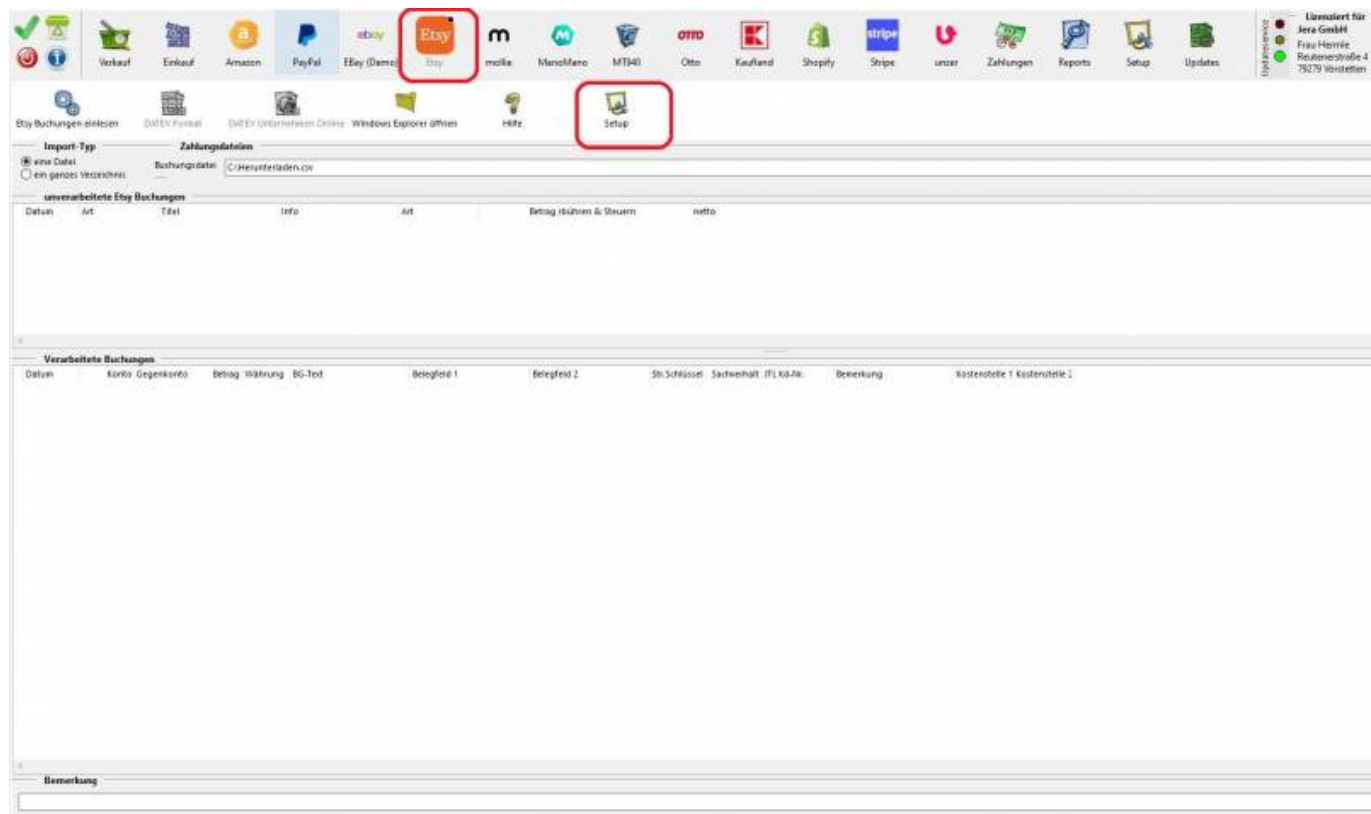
Verkauf Einkauf Amazon PayPal Ebay (Demo) Etsy Etsy mollie ManoMano MT940 Otto Kaufland Shopify Stripe unzer Zahlungen Reports Setup Updates

Lizenziert für Jera GmbH Frau Hermle Reutenerstraße 4 79279 Vörstetten

Etsy Buchungen einlesen DATEV Format DATEV Unternehmen Online Windows Explorer öffnen Hilfe Setup

Import-Typ
eine Datei
ein ganzes Verzeichnis

Zahlungsdateien
Buchungsdatei C:\Herunterladen.csv

unverarbeitete Etsy Buchungen

| Datum | Art | Titel | Info | Art | Betrag Gebühren & Steuern | netto |
|---|---|---|---|---|---|---|

Verarbeitete Buchungen

| Datum | Konto | Gegenkonto | Betrag | Währung | BG-Text | Belegfeld 1 | Belegfeld 2 | St.Schlüssel | Sachverhalt | ITL Kd-Nr. | Bemerkung | Kostenstelle 1 | Kostenstelle 2 |
|---|---|---|---|---|---|---|---|---|---|---|---|---|---|

Bemerkung